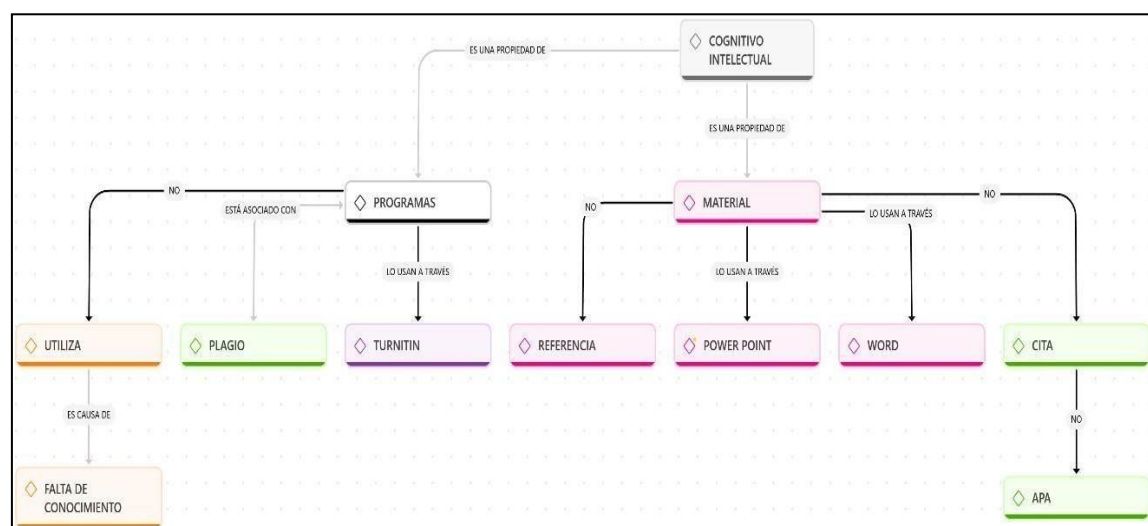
ES UNA PROPIEDAD DE

COGNITIVO INTELECTUAL

ES UNA PROPIEDAD DE

NO

ESTÁ ASOCIADO CON

PROGRAMAS

NO

MATERIAL

NO

LO USAN A TRAVÉS

LO USAN A TRAVÉS

LO USAN A TRAVÉS

UTILIZA

PLAGIO

TURNITIN

REFERENCIA

POWER POINT

WORD

CITA

ES CAUSA DE

NO

FALTA DE CONOCIMIENTO

APA